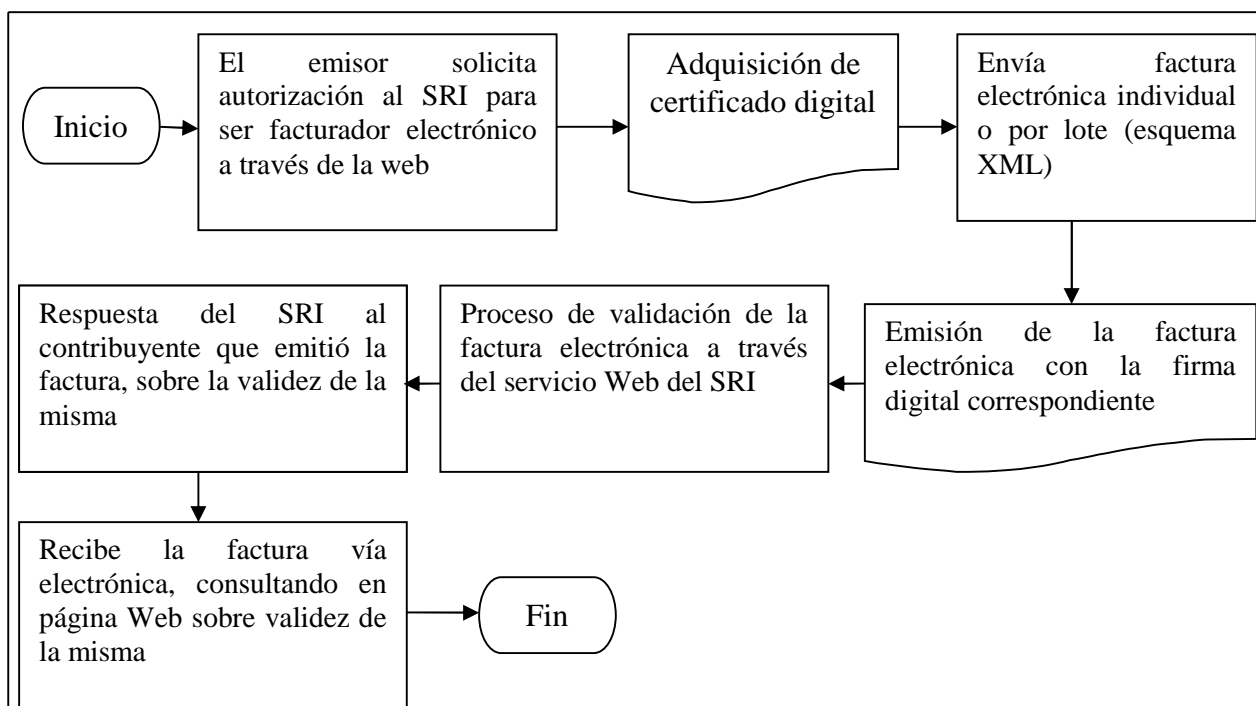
Inicio

El emisor solicita autorización al SRI para ser facturador electrónico a través de la web

Adquisición de certificado digital

Envía factura electrónica individual o por lote (esquema XML)

Emisión de la factura electrónica con la firma digital correspondiente

Proceso de validación de la factura electrónica a través del servicio Web del SRI

Respuesta del SRI al contribuyente que emitió la factura, sobre la validez de la misma

Recibe la factura vía electrónica, consultando en página Web sobre validez de la misma

Fin